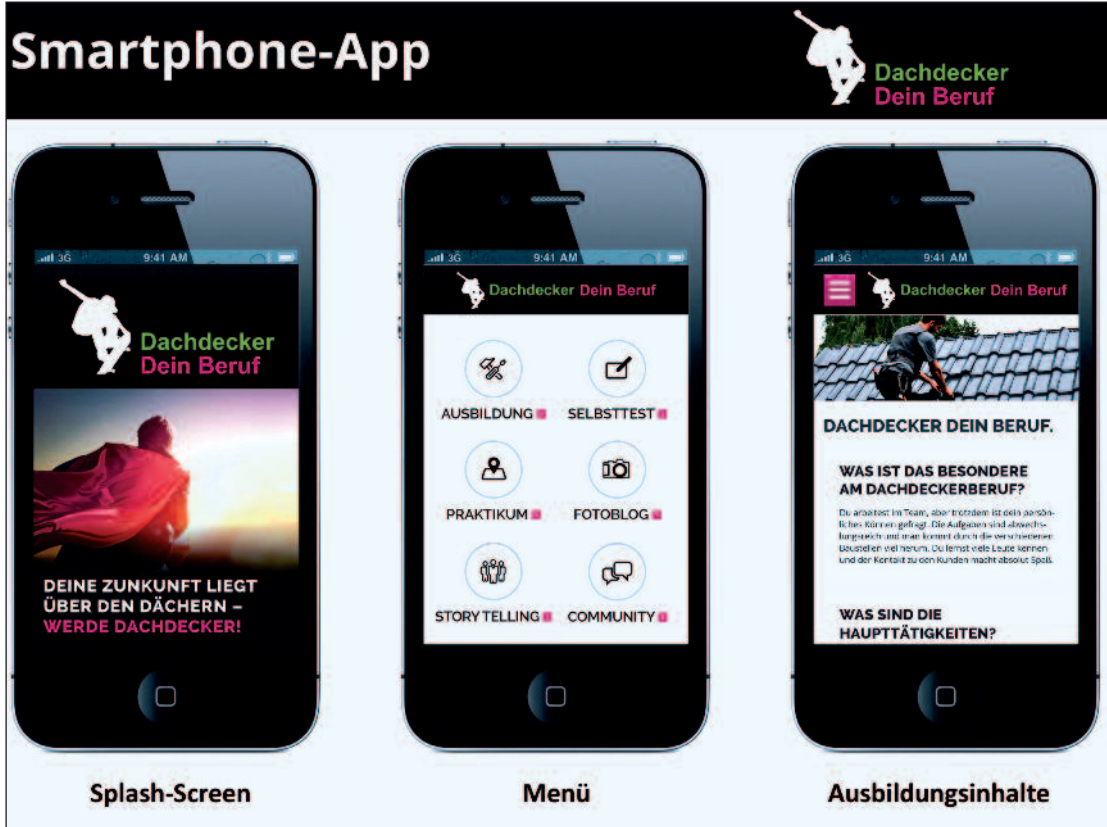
Smartphone-App

Dachdecker
Dein Beruf

3G 9:41 AM

Dachdecker
Dein Beruf

DEINE ZUNKUNFT LIEGT ÜBER DEN DÄCHERN – WERDE DACHDECKER!

Splash-Screen

3G 9:41 AM

Dachdecker Dein Beruf

AUSBILDUNG
SELBSTTEST
PRAKTIKUM
FOTOBLOG
STORY TELLING
COMMUNITY

Menü

3G 9:41 AM

Dachdecker Dein Beruf

DACHDECKER DEIN BERUF.

WAS IST DAS BESONDERE AM DACHDECKERBERUF?

Du arbeitest im Team, aber trotzdem ist dein persönliches Können gefragt. Die Aufgaben sind abwechslungsreich und man kommt durch die verschiedenen Baustellen viel herum. Du lernst viele Leute kennen und der Kontakt zu den Kunden macht absolut Spaß.

WAS SIND DIE HAUPTTÄTIGKEITEN?

Ausbildungsinhalte